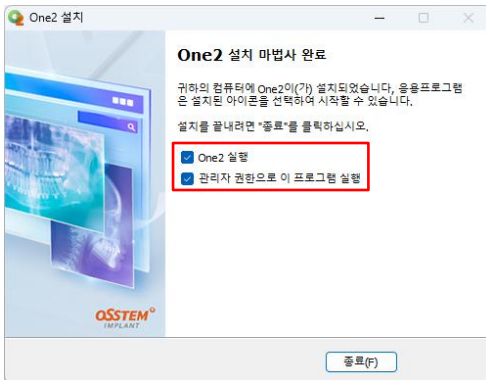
One2 설치

One2 설치 마법사 완료

귀하의 컴퓨터에 One2이(가) 설치되었습니다. 응용프로그램은 설치된 아이콘을 선택하여 시작할 수 있습니다.

설치를 끝내려면 "종료"를 클릭하십시오.

One2 실행

관리자 권한으로 이 프로그램 실행

OSSTEM IMPLANT

종료(F)